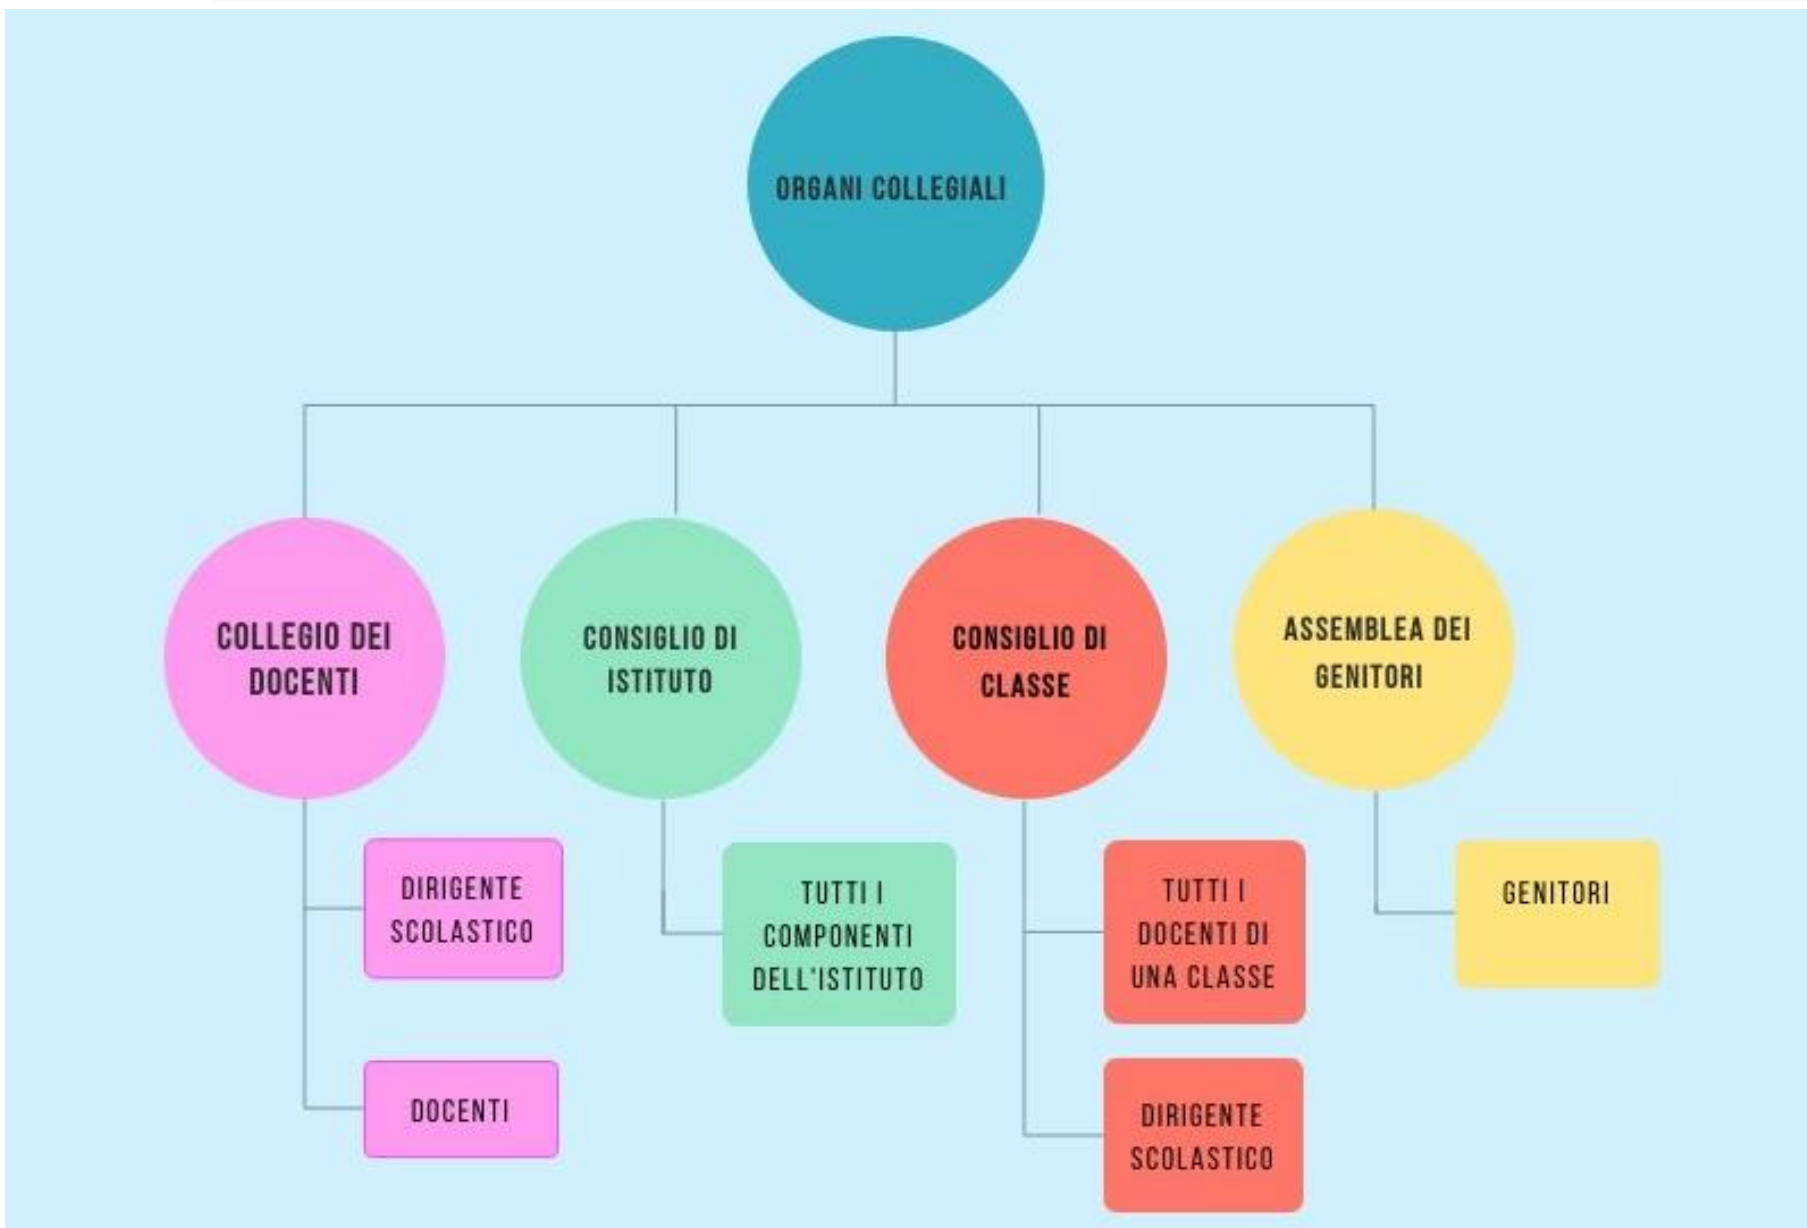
ORGANI COLLEGIALI

COLLEGIO DEI DOCENTI

DIRIGENTE SCOLASTICO

DOCENTI

CONSIGLIO DI ISTITUTO

TUTTI I COMPONENTI DELL'ISTITUTO

CONSIGLIO DI CLASSE

TUTTI I DOCENTI DI UNA CLASSE

DIRIGENTE SCOLASTICO

ASSEMBLEA DEI GENITORI

GENITORI